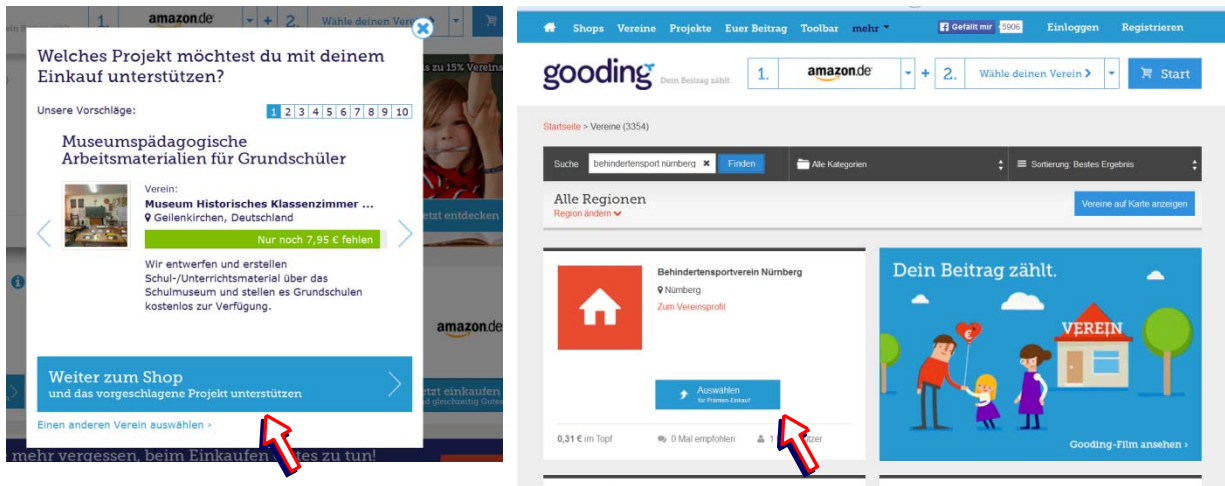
1. amazon.de + 2. Wähle deinen Ver

Welches Projekt möchtest du mit deinem Einkauf unterstützen?

Unsere Vorschläge: 1 2 3 4 5 6 7 8 9 10

Museumspädagogische Arbeitsmaterialien für Grundschüler

Verein:
Museum Historisches Klassenzimmer ...
Geilenkirchen, Deutschland

Nur noch 7,95 € fehlen

Wir entwerfen und erstellen Schul-/Unterrichtsmaterial über das Schulmuseum und stellen es Grundschulen kostenlos zur Verfügung.

Weiter zum Shop
und das vorgeschlagene Projekt unterstützen

Einen anderen Verein auswählen ›

zu 15% Vereins

tzt entdecken

amazon.de

tzt einkaufen

mehr vergessen, beim Einkaufen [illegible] zu tun!

Shops Vereine Projekte Euer Beitrag Toolbar mehr

Gefällt mir 5906

Einloggen Registrieren

gooding Dein Beitrag zählt.

1. amazon.de + 2. Wähle deinen Verein › Start

Startseite > Vereine (3354)

Suche behindertensport nürnberg Finden Alle Kategorien Sortierung: Bestes Ergebnis

Alle Regionen
Region ändern

Vereine auf Karte anzeigen

Behindertensportverein Nürnberg
Nürnberg
Zum Vereinsprofil

Auswählen
für Prämien-Einkauf

0,31 € im Topf 0 Mal empfohlen 1 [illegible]tzer

Dein Beitrag zählt.

VEREIN

Gooding-Film ansehen ›